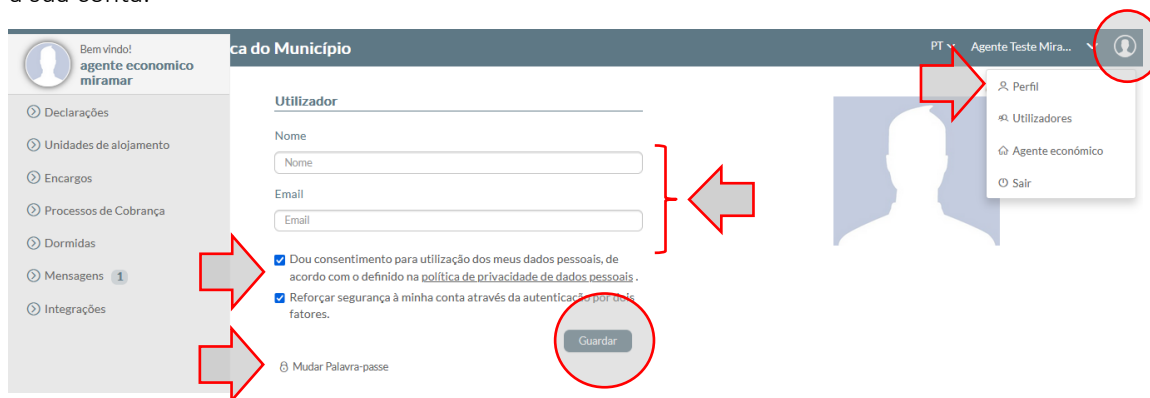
a sua conta.

Bem vindo!
agente economico miramar

Declarações
Unidades de alojamento
Encargos
Processos de Cobrança
Dormidas
Mensagens 1
Integrações

ca do Município

PT
Agente Teste Mira...

Perfil
Utilizadores
Agente económico
Sair

Utilizador

Nome
Nome

Email
Email

Dou consentimento para utilização dos meus dados pessoais, de acordo com o definido na política de privacidade de dados pessoais .

Reforçar segurança à minha conta através da autenticação por dois fatores.

Guardar

Mudar Palavra-passe